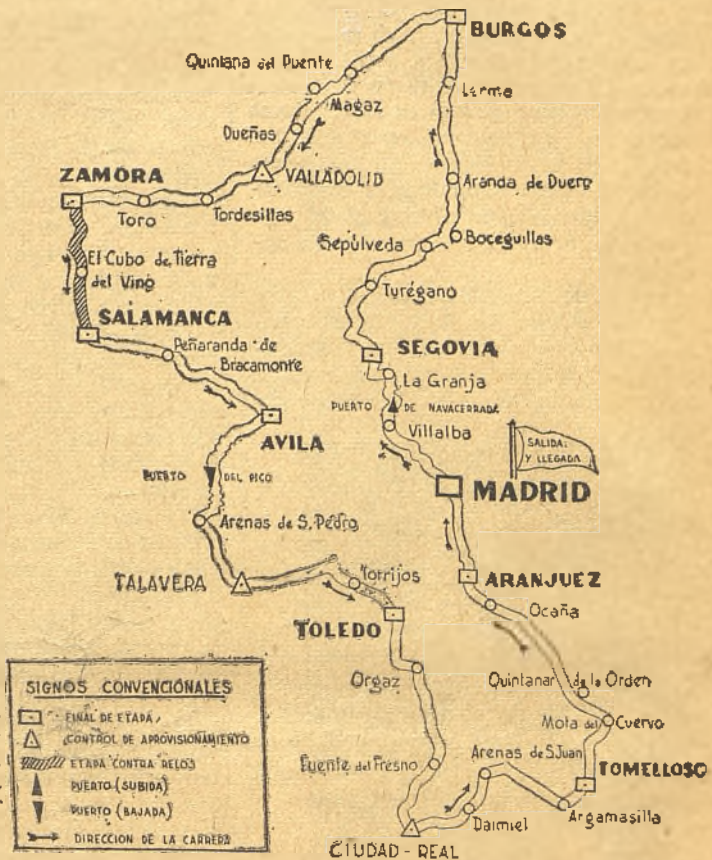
BURGOS
Quintana del Puente
Lerma
Magaz
Dueñas
VALLADOLID
ZAMORA
Aranda de Duero
Toro
Tordesillas
Sepúlveda
Boceguillas
El Cubo de Tierra del Vino
Turégano
SALAMANCA
Peñaranda de Bracamonte
SEGOVIA
La Granja
PUERTO DE NAVACERRADA
AVILA
Villalba
SALIDA Y LLEGADA
PUERTO DEL PICO
MADRID
Arenas de S. Pedro
TALAVERA
Torrijos
ARANJUEZ
Ocaña
TOLEDO
SIGNOS CONVENCIONALES
FINAL DE ETAPA
CONTROL DE APROVISIONAMIENTO
ETAPA CONTRA RELOJ
PUERTO (SUBIDA)
PUERTO (BAJADA)
DIRECCION DE LA CARRERA
Orgaz
Quintanar de la Orden
Mota del Cuervo
Fuente del Fresno
Arenas de S.Juan
TOMELLOSO
Argamasilla
Daimiel
CIUDAD - REAL